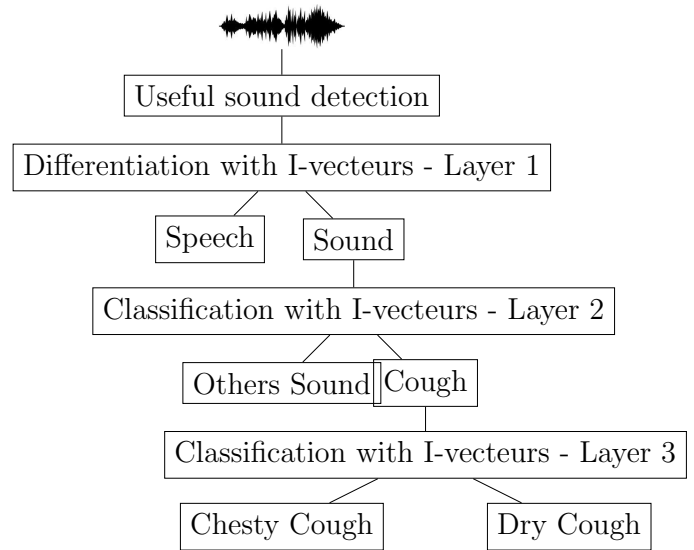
Useful sound detection

Differentiation with I-vecteurs - Layer 1

Speech

Sound

Classification with I-vecteurs - Layer 2

Others Sound

Cough

Classification with I-vecteurs - Layer 3

Chesty Cough

Dry Cough